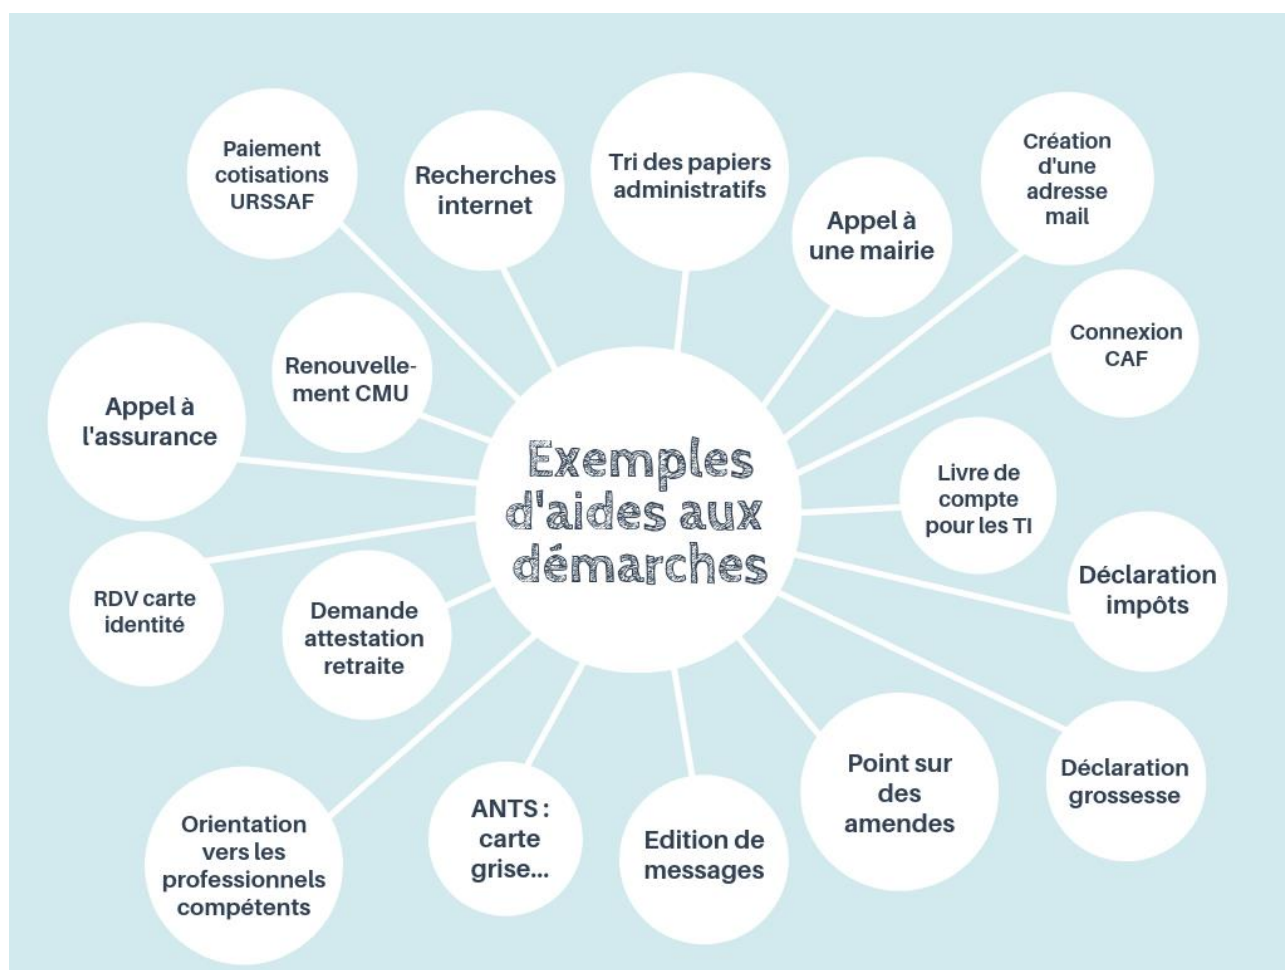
Exemples d'aides aux démarches

Paiement cotisations URSSAF

Recherches internet

Tri des papiers administratifs

Appel à une mairie

Création d'une adresse mail

Connexion CAF

Renouvellement CMU

Appel à l'assurance

Livre de compte pour les TI

Déclaration impôts

RDV carte identité

Demande attestation retraite

Déclaration grossesse

Point sur des amendes

Orientation vers les professionnels compétents

ANTS : carte grise...

Edition de messages